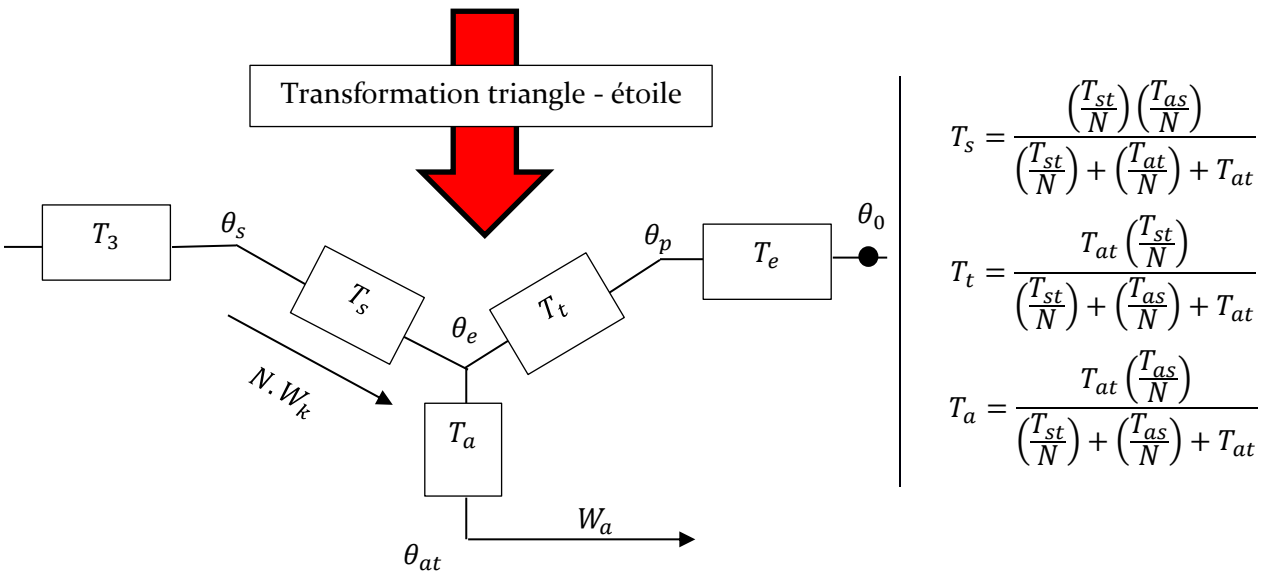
Transformation triangle - étoile

$T_3$

$\theta_s$

$T_s$

$\theta_e$

$T_t$

$\theta_p$

$T_e$

$\theta_0$

$N.W_k$

$T_a$

$\theta_{at}$

$W_a$

$T_s = \frac{\left(\frac{T_{st}}{N}\right)\left(\frac{T_{as}}{N}\right)}{\left(\frac{T_{st}}{N}\right) + \left(\frac{T_{at}}{N}\right) + T_{at}}$

$T_t = \frac{T_{at}\left(\frac{T_{st}}{N}\right)}{\left(\frac{T_{st}}{N}\right) + \left(\frac{T_{as}}{N}\right) + T_{at}}$

$T_a = \frac{T_{at}\left(\frac{T_{as}}{N}\right)}{\left(\frac{T_{st}}{N}\right) + \left(\frac{T_{as}}{N}\right) + T_{at}}$